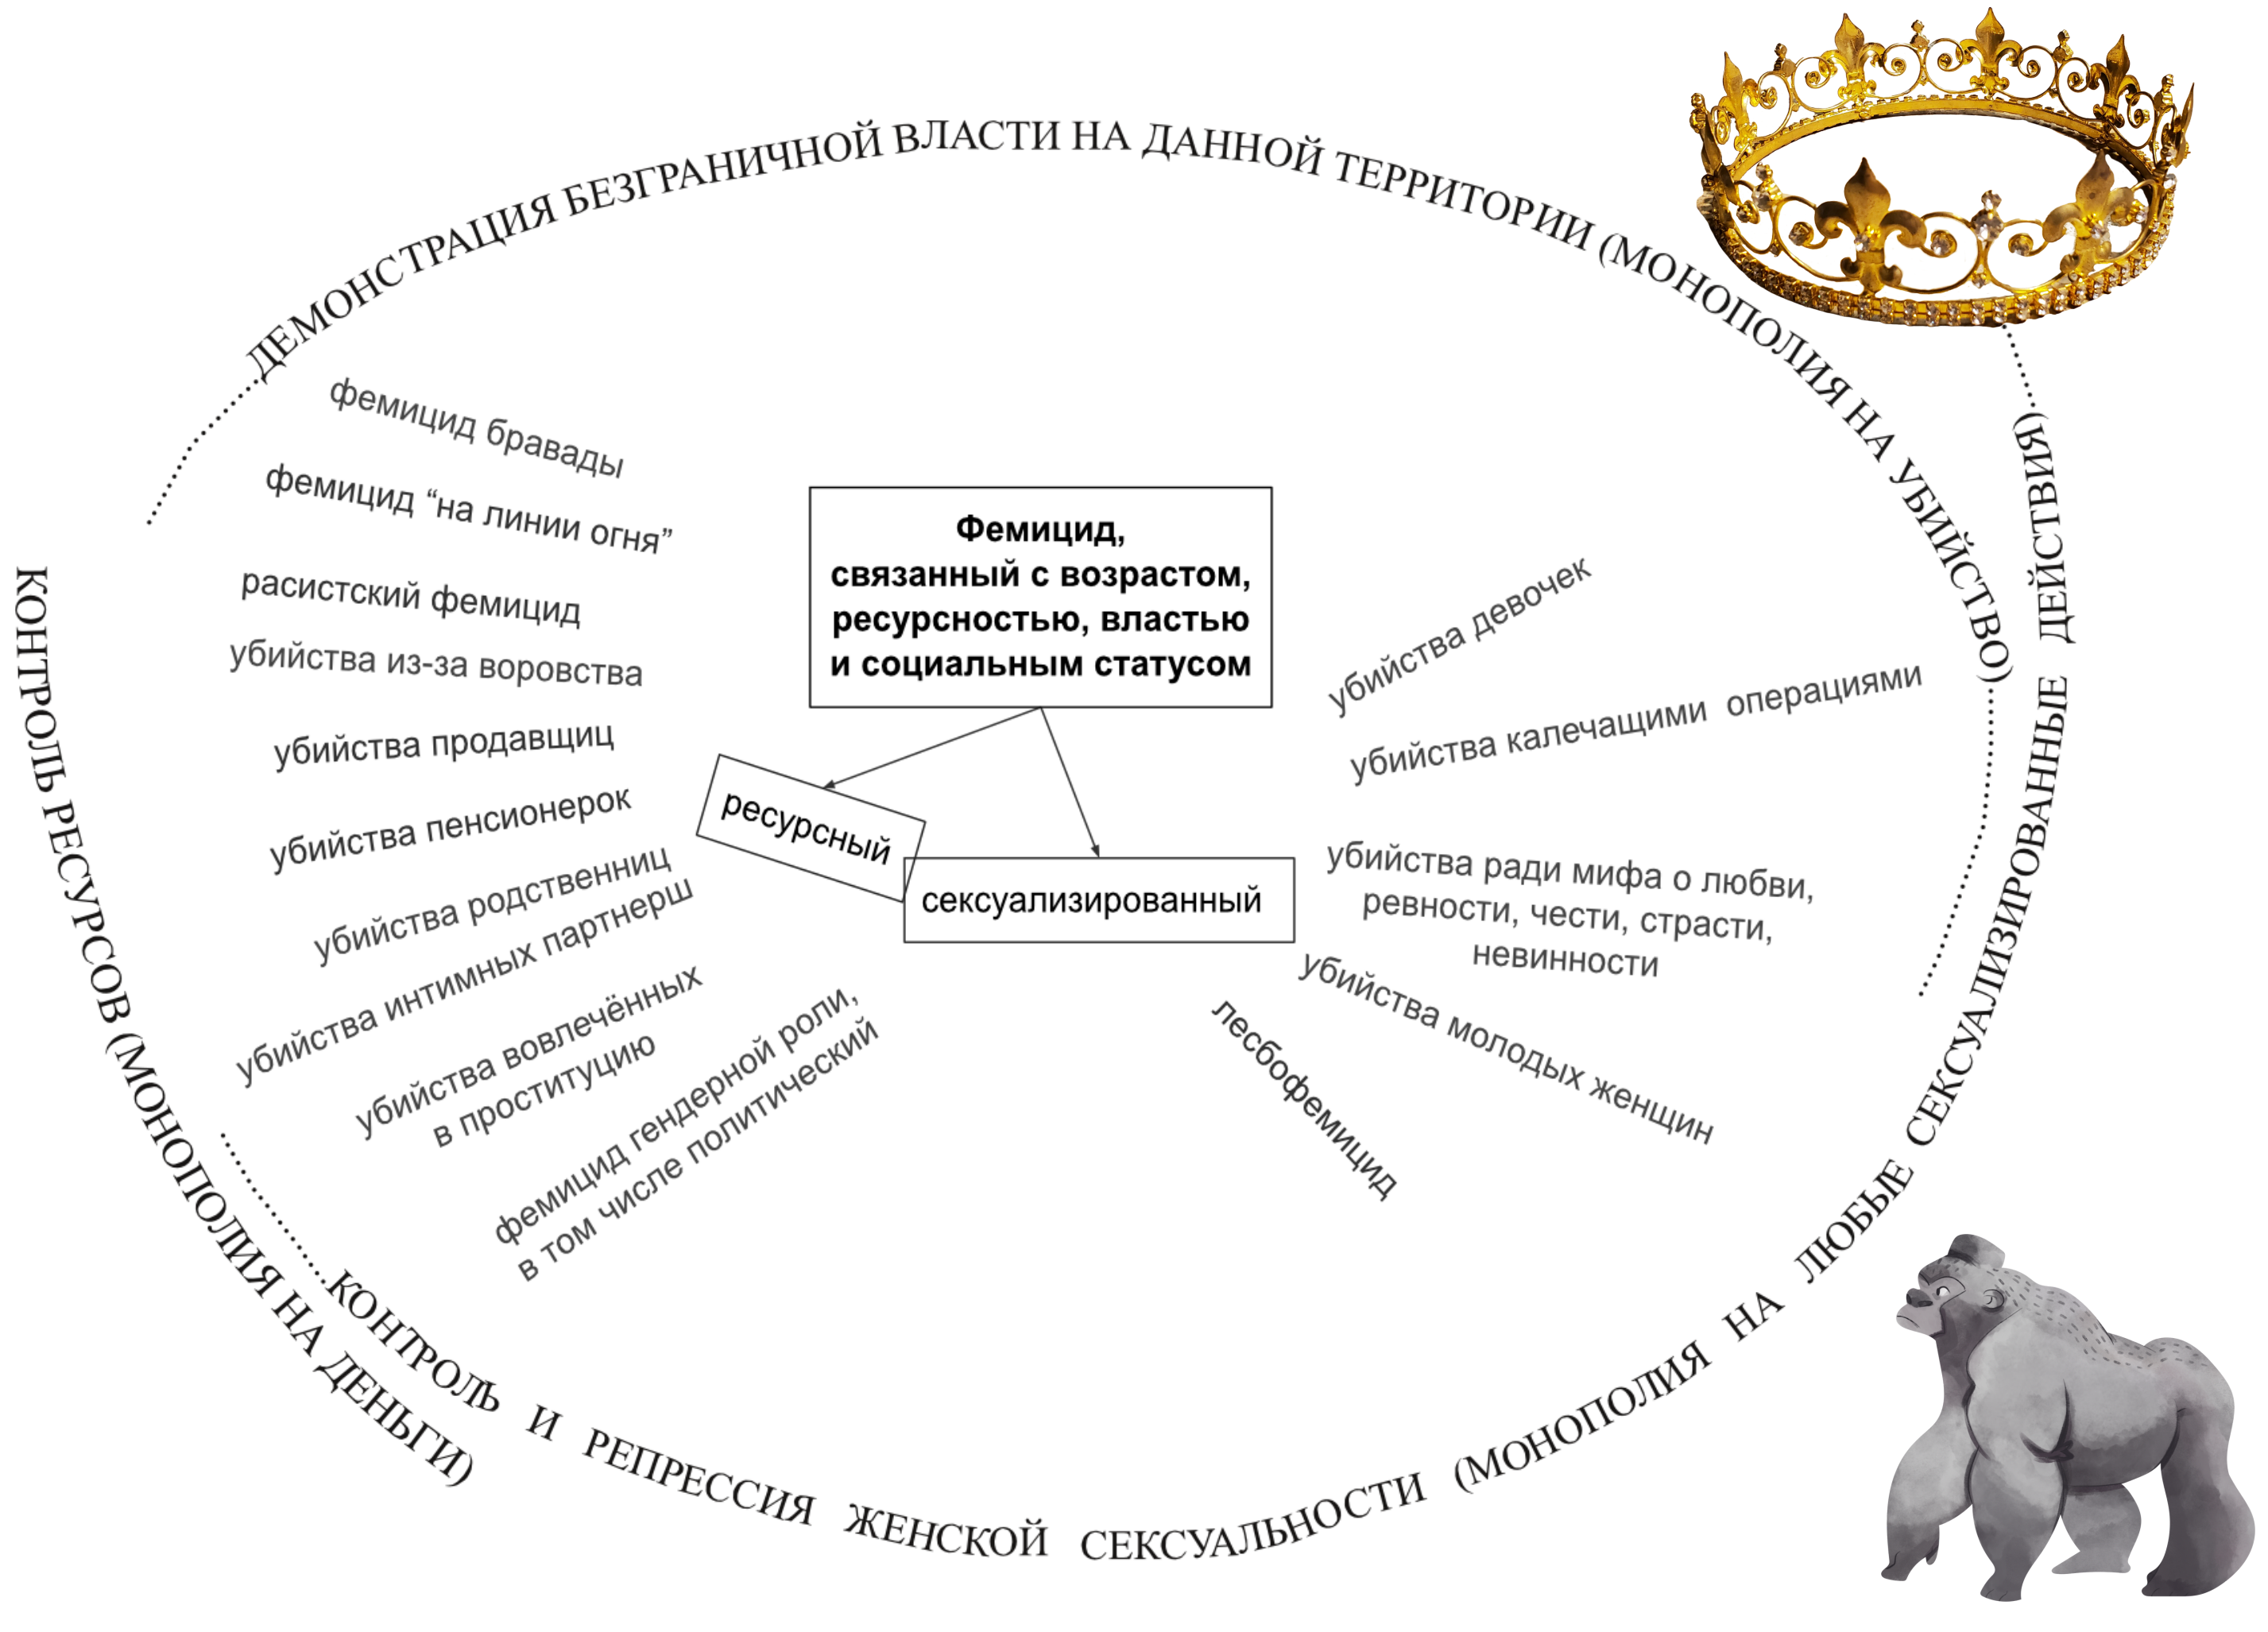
ДЕМОНСТРАЦИЯ БЕЗГРАНИЧНОЙ ВЛАСТИ НА ДАННОЙ ТЕРРИТОРИИ (МОНОПОЛИЯ НА УБИЙСТВО)

Фемицид, связанный с возрастом, ресурсностью, властью и социальным статусом

ресурсный

сексуализированный

фемицид бравады

фемицид "на линии огня"

расистский фемицид

убийства из-за воровства

убийства продавщиц

убийства пенсионерок

убийства родственниц

убийства интимных партнерш

убийства вовлечённых в проституцию

фемицид гендерной роли, в том числе политический

убийства девочек

убийства калечащими операциями

убийства ради мифа о любви, ревности, чести, страсти, невинности

убийства молодых женщин

лесбофемицид

КОНТРОЛЬ РЕСУРСОВ (МОНОПОЛИЯ НА ДЕНЬГИ)

КОНТРОЛЬ И РЕПРЕССИЯ ЖЕНСКОЙ СЕКСУАЛЬНОСТИ (МОНОПОЛИЯ НА ЛЮБЫЕ СЕКСУАЛИЗИРОВАННЫЕ ДЕЙСТВИЯ)